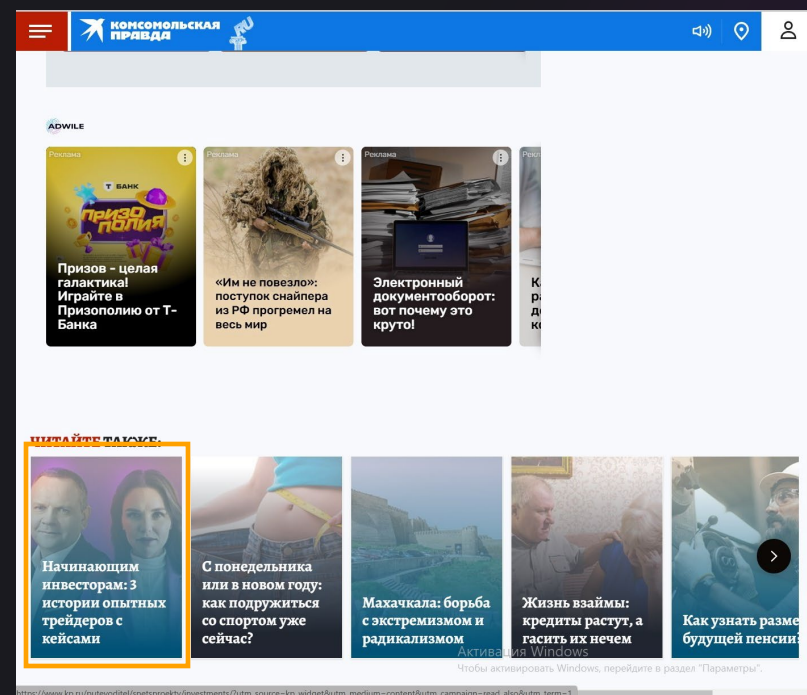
КОМСОМОЛЬСКАЯ ПРАВДА

ADWILE

Реклама
Т БАНК
ПРИЗОПОЛИЯ
Призов - целая галактика! Играйте в Призополию от Т-Банка

Реклама
«Им не повезло»: поступок снайпера из РФ прогремел на весь мир

Реклама
Электронный документооборот: вот почему это круто!

Реклама
К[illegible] р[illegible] д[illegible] к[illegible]

ЧИТАЙТЕ ТАКЖЕ:

Начинающим инвесторам: 3 истории опытных трейдеров с кейсами

С понедельника или в новом году: как подружиться со спортом уже сейчас?

Махачкала: борьба с экстремизмом и радикализмом

Жизнь взаймы: кредиты растут, а гасить их нечем

Как узнать разме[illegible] будущей пенсии?

Активация Windows
Чтобы активировать Windows, перейдите в раздел "Параметры".

https://www.kp.ru/putevoditel/spetsproekty/investments/?utm_source=kp_widget&utm_medium=content&utm_campaign=read_also&utm_term=1